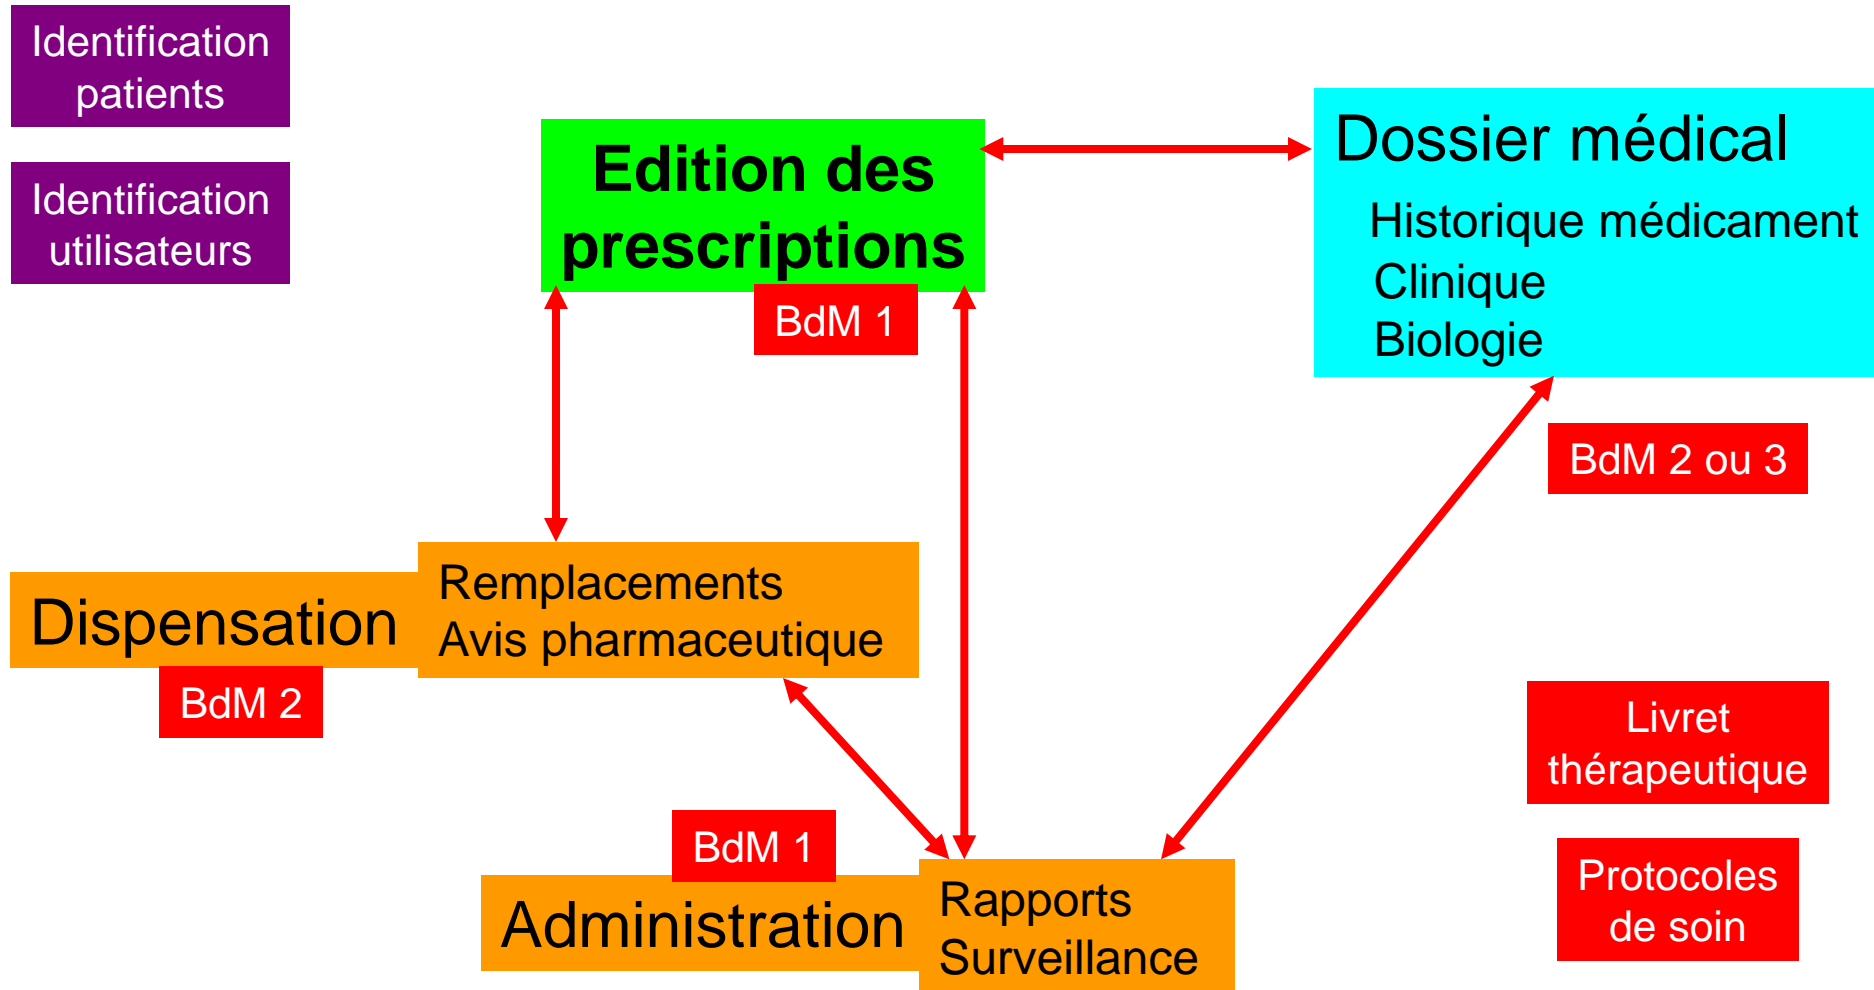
Identification patients

Identification utilisateurs

Edition des prescriptions

BdM 1

Dossier médical

Historique médicament
Clinique
Biologie

BdM 2 ou 3

Dispensation

BdM 2

Remplacements
Avis pharmaceutique

Livret thérapeutique

BdM 1

Administration

Rapports
Surveillance

Protocoles de soin